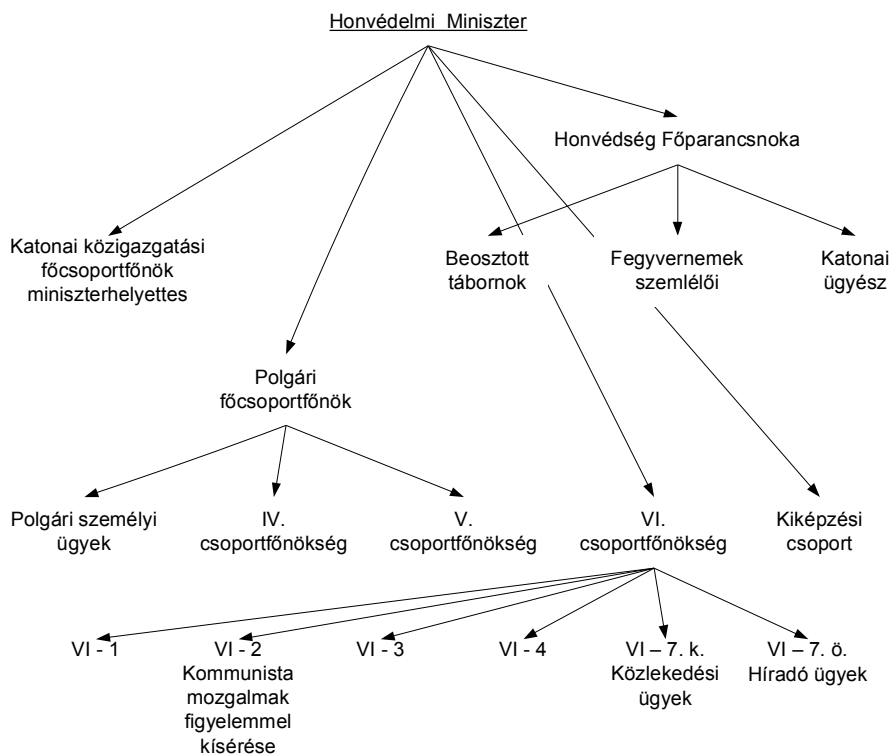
Honvédelmi Miniszter

Honvédség Főparancsnoka

Katonai közigazgatási főcsoportfőnök miniszterhelyettes

Beosztott tábornok

Fegyvernemek szemlélői

Katonai ügyész

Polgári főcsoportfőnök

Polgári személyi ügyek

IV. csoportfőnökség

V. csoportfőnökség

VI. csoportfőnökség

Kiképzési csoport

VI - 1

VI - 2 Kommunista mozgalmak figyelemmel kísérése

VI - 3

VI - 4

VI – 7. k. Közlekedési ügyek

VI – 7. ö. Híradó ügyek